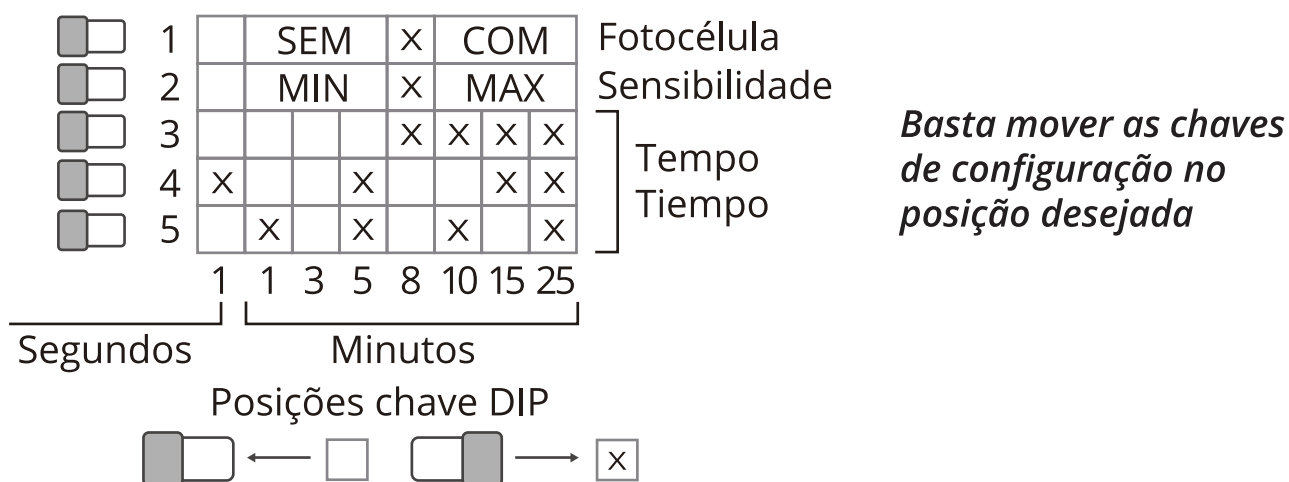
| 1 |  | SEM | | | X | COM | | | Fotocélula |
|---|---|---|---|---|---|---|---|---|---|
| 2 |  | MIN | | | X | MAX | | | Sensibilidade |
| 3 |  |  |  |  | X | X | X | X | Tempo Tiempo |
| 4 | X |  |  | X |  |  | X | X | |
| 5 |  | X |  | X |  | X |  | X | |
|  | 1 | 1 | 3 | 5 | 8 | 10 | 15 | 25 | |

Segundos

Minutos

Posições chave DIP

X

*Basta mover as chaves de configuração no posição desejada*